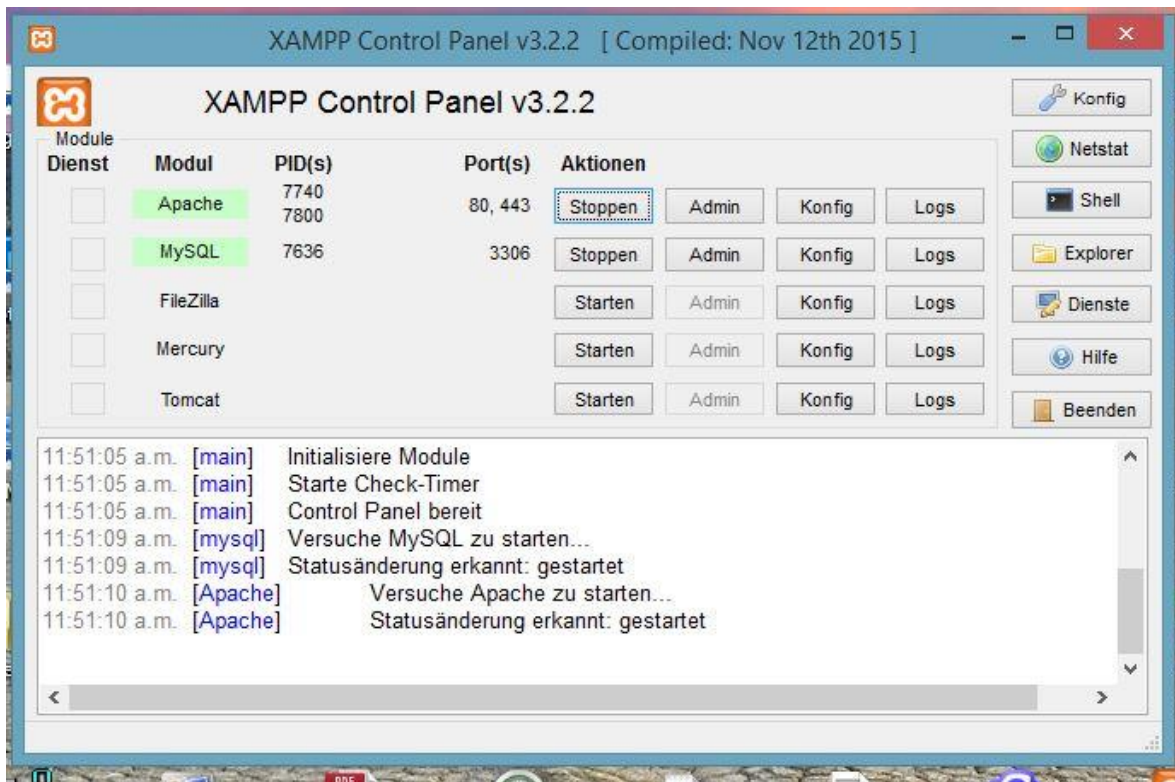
XAMPP Control Panel v3.2.2 [ Compiled: Nov 12th 2015 ]

XAMPP Control Panel v3.2.2

Konfig
Netstat
Shell
Explorer
Dienste
Hilfe
Beenden

Module

| Dienst | Modul | PID(s) | Port(s) | Aktionen | | | |
|---|---|---|---|---|---|---|---|
| | Apache | 7740 7800 | 80, 443 | Stoppen | Admin | Konfig | Logs |
| | MySQL | 7636 | 3306 | Stoppen | Admin | Konfig | Logs |
| | FileZilla | | | Starten | Admin | Konfig | Logs |
| | Mercury | | | Starten | Admin | Konfig | Logs |
| | Tomcat | | | Starten | Admin | Konfig | Logs |

11:51:05 a.m. [main] Initialisiere Module
11:51:05 a.m. [main] Starte Check-Timer
11:51:05 a.m. [main] Control Panel bereit
11:51:09 a.m. [mysql] Versuche MySQL zu starten...
11:51:09 a.m. [mysql] Statusänderung erkannt: gestartet
11:51:10 a.m. [Apache] Versuche Apache zu starten...
11:51:10 a.m. [Apache] Statusänderung erkannt: gestartet